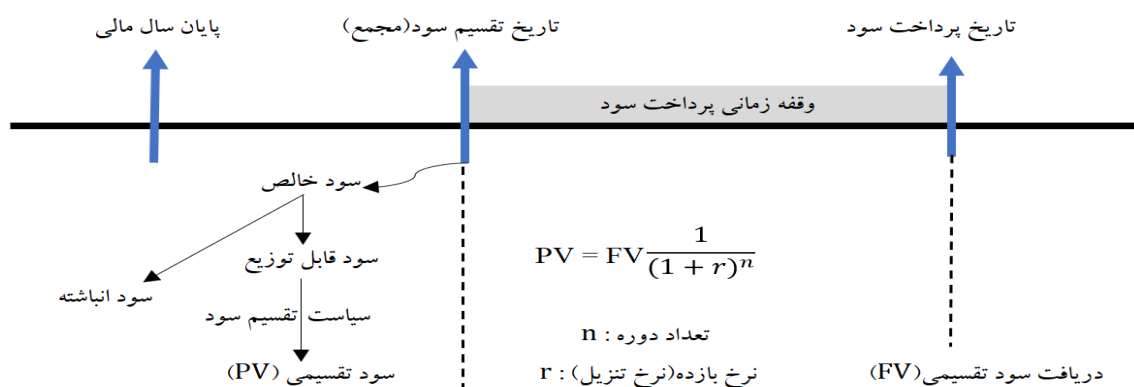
پایان سال مالی

تاریخ تقسیم سود(مجمع)

تاریخ پرداخت سود

وقفه زمانی پرداخت سود

سود خالص

سود قابل توزیع

سود انباشته

سیاست تقسیم سود

سود تقسیمی (PV)

$PV = FV\frac{1}{(1+r)^n}$

n: تعداد دوره

r : نرخ بازده(نرخ تنزیل)

دریافت سود تقسیمی(FV)